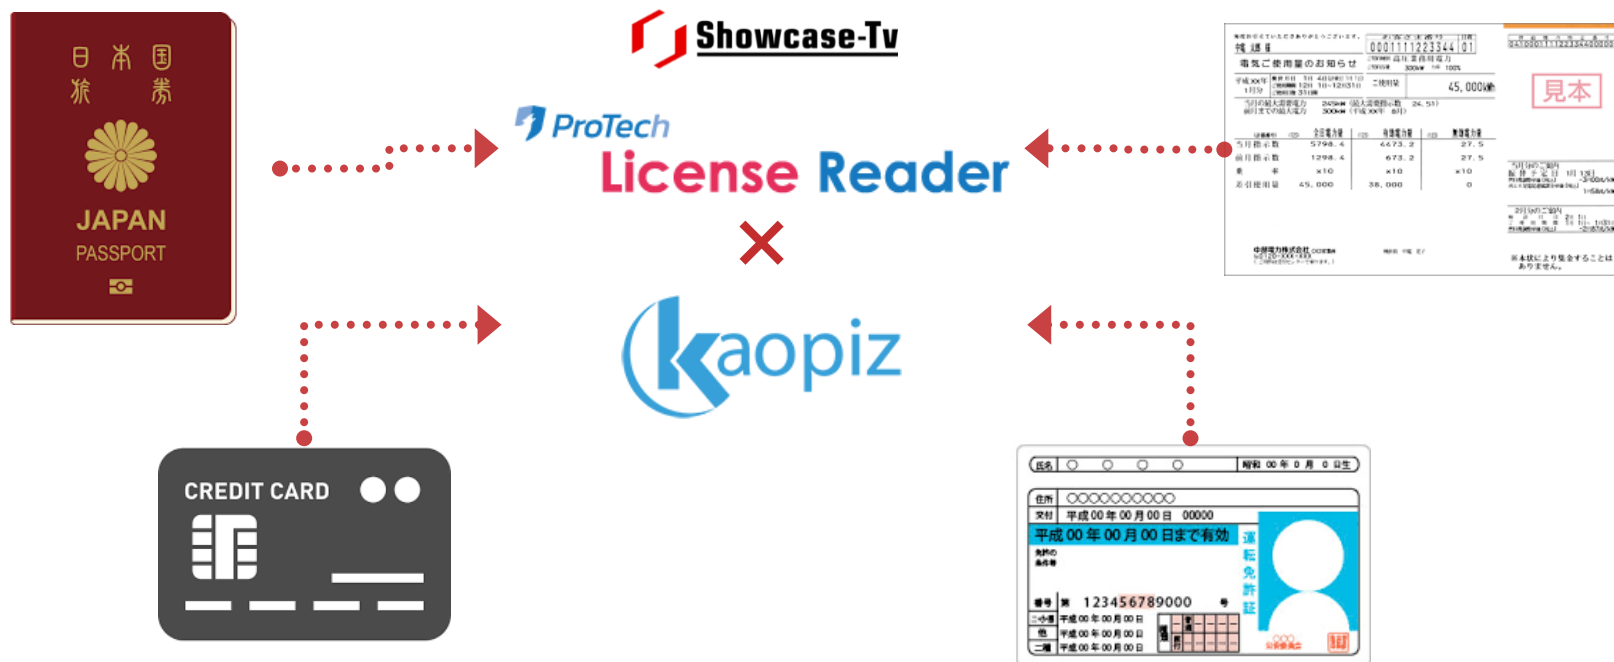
日本国
旅券
JAPAN
PASSPORT

Showcase-Tv

ProTech
License Reader
×
kaopiz

見本

電気ご使用量のお知らせ

45,000kWh

CREDIT CARD

氏名 ○ ○ ○ ○ 昭和 00年 0月 0日生
住所 ○○○○○○○○○○
交付 平成00年00月00日 00000
平成00年00月00日まで有効
番号 第 123456789000 号
運転免許証
平成00年00月00日
平成00年00月00日
平成00年00月00日